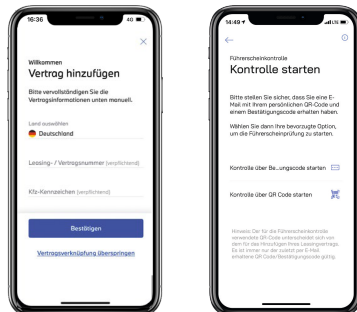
16:36
4G

Willkommen
Vertrag hinzufügen

Bitte vervollständigen Sie die Vertragsinformationen unten manuell.

Land auswählen
Deutschland

Leasing- / Vertragsnummer (verpflichtend)

Kfz-Kennzeichen (verpflichtend)

Bestätigen

Vertragsverknüpfung überspringen

14:49
LTE

Führerscheinkontrolle
Kontrolle starten

Bitte stellen Sie sicher, dass Sie eine E-Mail mit Ihrem persönlichen QR-Code und einem Bestätigungscode erhalten haben.

Wählen Sie dann Ihre bevorzugte Option, um die Führerscheinprüfung zu starten.

Kontrolle über Be...ungscode starten

Kontrolle über QR Code starten

Hinweis: Der für die Führerscheinkontrolle verwendete QR-Code unterscheidet sich von dem für das Hinzufügen Ihres Leasingvertrags. Es ist immer nur der zuletzt per E-Mail erhaltene QR Code/Bestätigungscode gültig.